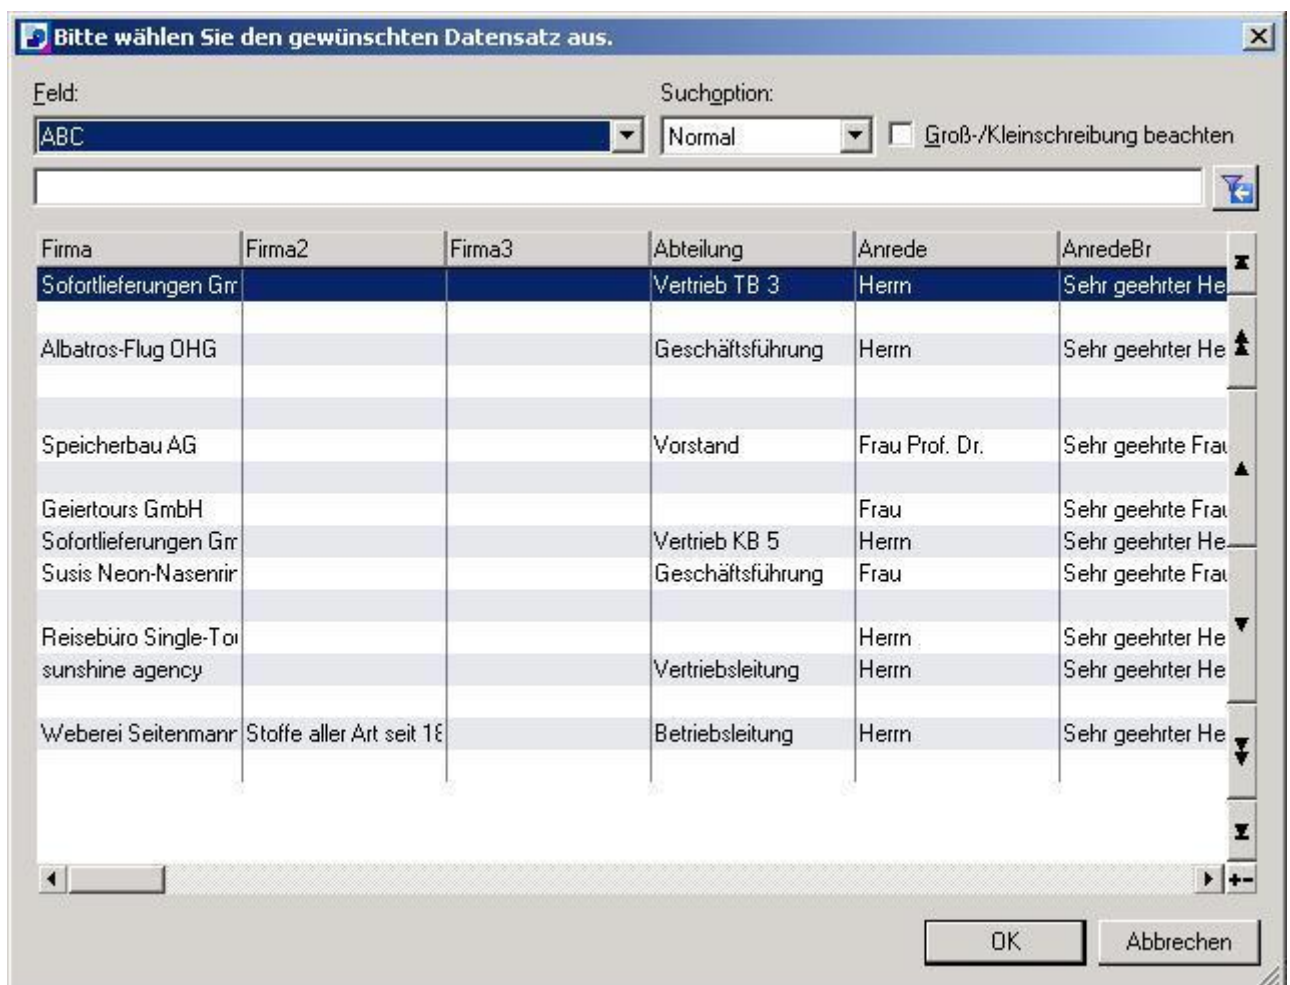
Bitte wählen Sie den gewünschten Datensatz aus.

Feld:
ABC

Suchoption:
Normal

Groß-/Kleinschreibung beachten

| Firma | Firma2 | Firma3 | Abteilung | Anrede | AnredeBr |
|---|---|---|---|---|---|
| Sofortlieferungen Gm | | | Vertrieb TB 3 | Herrn | Sehr geehrter He |
| | | | | | |
| Albatros-Flug OHG | | | Geschäftsführung | Herrn | Sehr geehrter He |
| | | | | | |
| | | | | | |
| Speicherbau AG | | | Vorstand | Frau Prof. Dr. | Sehr geehrte Frau |
| | | | | | |
| Geiertours GmbH | | | | Frau | Sehr geehrte Frau |
| Sofortlieferungen Gm | | | Vertrieb KB 5 | Herrn | Sehr geehrter He |
| Susis Neon-Nasenrir | | | Geschäftsführung | Frau | Sehr geehrte Frau |
| | | | | | |
| Reisebüro Single-To | | | | Herrn | Sehr geehrter He |
| sunshine agency | | | Vertriebsleitung | Herrn | Sehr geehrter He |
| | | | | | |
| Weberei Seitenmanr | Stoffe aller Art seit 18 | | Betriebsleitung | Herrn | Sehr geehrter He |

+-

OK
Abbrechen